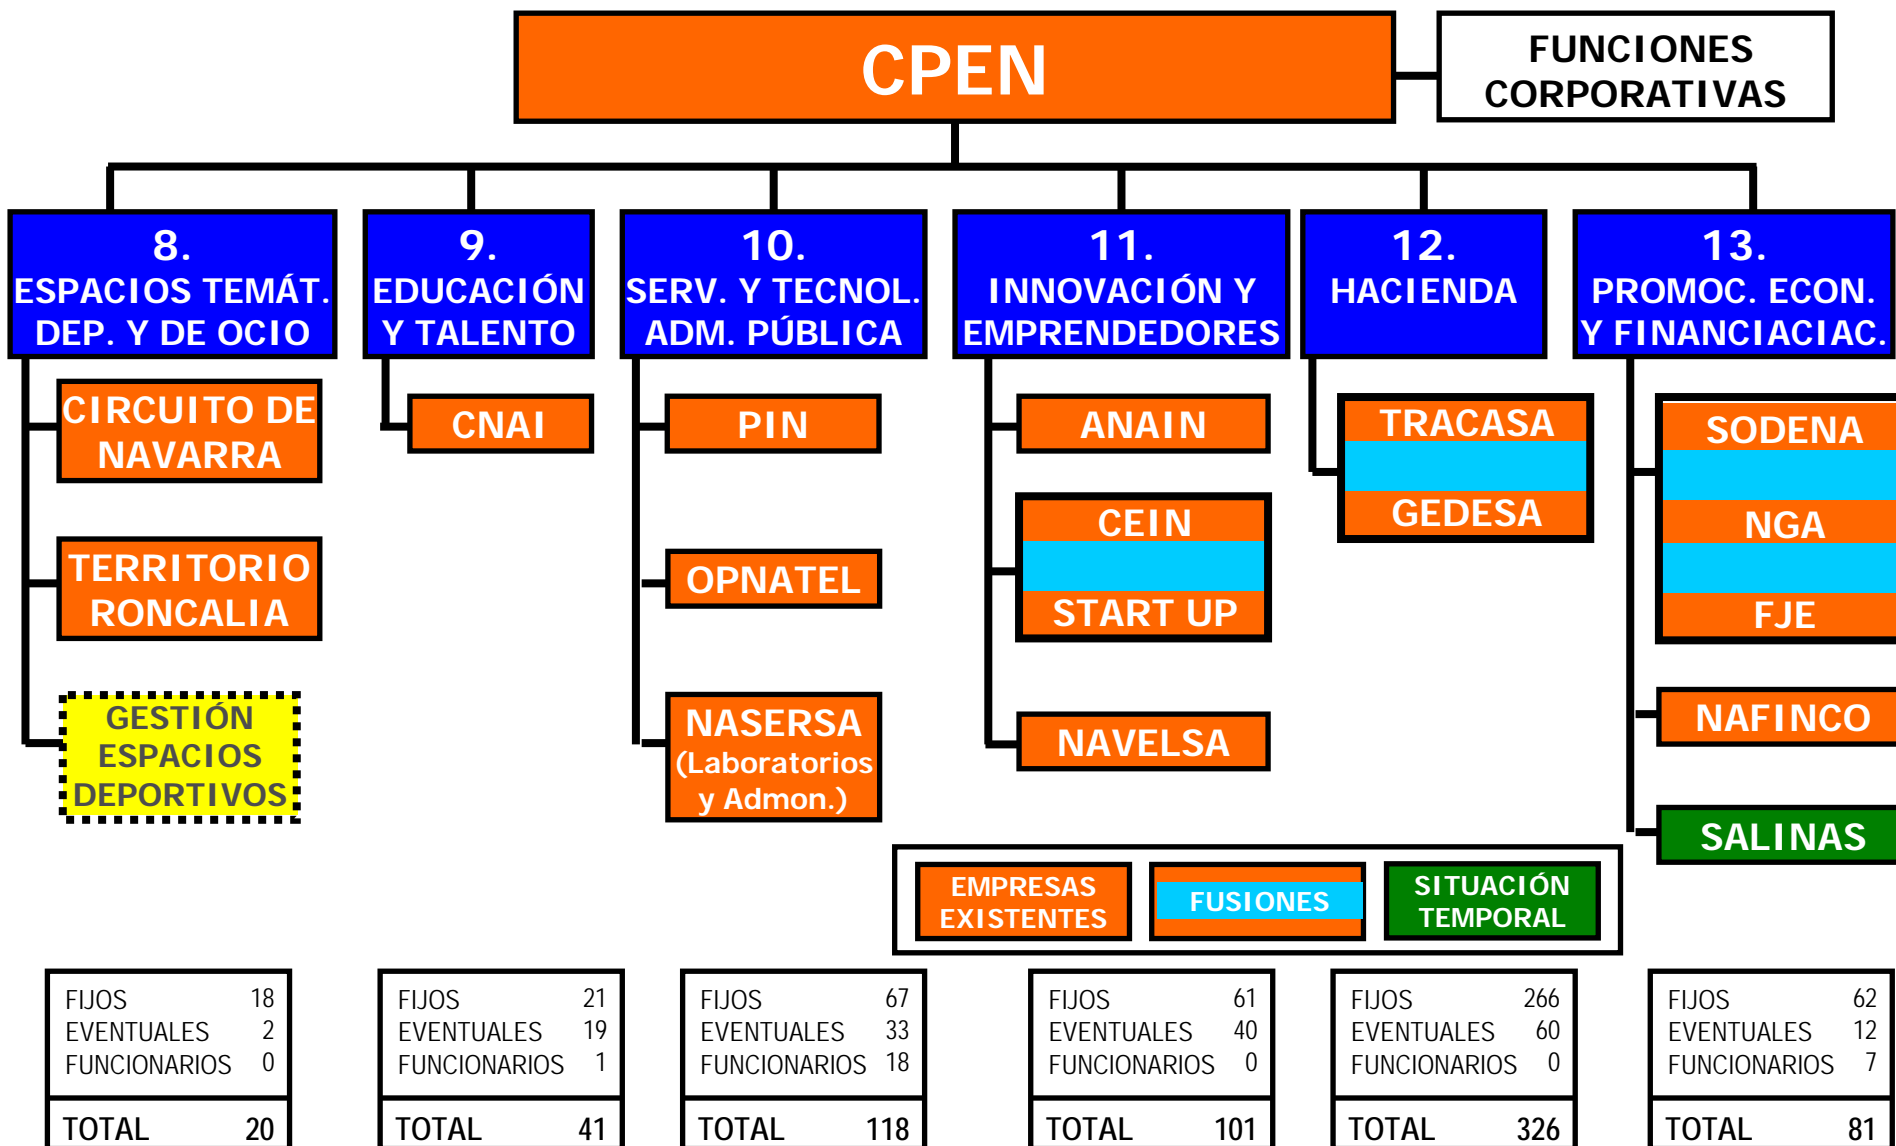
CPEN

FUNCIONES CORPORATIVAS

8. ESPACIOS TEMÁT. DEP. Y DE OCIO

9. EDUCACIÓN Y TALENTO

10. SERV. Y TECNOL. ADM. PÚBLICA

11. INNOVACIÓN Y EMPRENDEDORES

12. HACIENDA

13. PROMOC. ECON. Y FINANCIACIAC.

CIRCUITO DE NAVARRA

TERRITORIO RONCALIA

GESTIÓN ESPACIOS DEPORTIVOS

CNAI

PIN

OPNATEL

NASERSA (Laboratorios y Admon.)

ANAIN

CEIN

START UP

NAVELSA

TRACASA

GEDESA

SODENA

NGA

FJE

NAFINCO

SALINAS

EMPRESAS EXISTENTES

FUSIONES

SITUACIÓN TEMPORAL

| FIJOS | 18 |
|---|---|
| EVENTUALES | 2 |
| FUNCIONARIOS | 0 |
| TOTAL | 20 |

| FIJOS | 21 |
|---|---|
| EVENTUALES | 19 |
| FUNCIONARIOS | 1 |
| TOTAL | 41 |

| FIJOS | 67 |
|---|---|
| EVENTUALES | 33 |
| FUNCIONARIOS | 18 |
| TOTAL | 118 |

| FIJOS | 61 |
|---|---|
| EVENTUALES | 40 |
| FUNCIONARIOS | 0 |
| TOTAL | 101 |

| FIJOS | 266 |
|---|---|
| EVENTUALES | 60 |
| FUNCIONARIOS | 0 |
| TOTAL | 326 |

| FIJOS | 62 |
|---|---|
| EVENTUALES | 12 |
| FUNCIONARIOS | 7 |
| TOTAL | 81 |